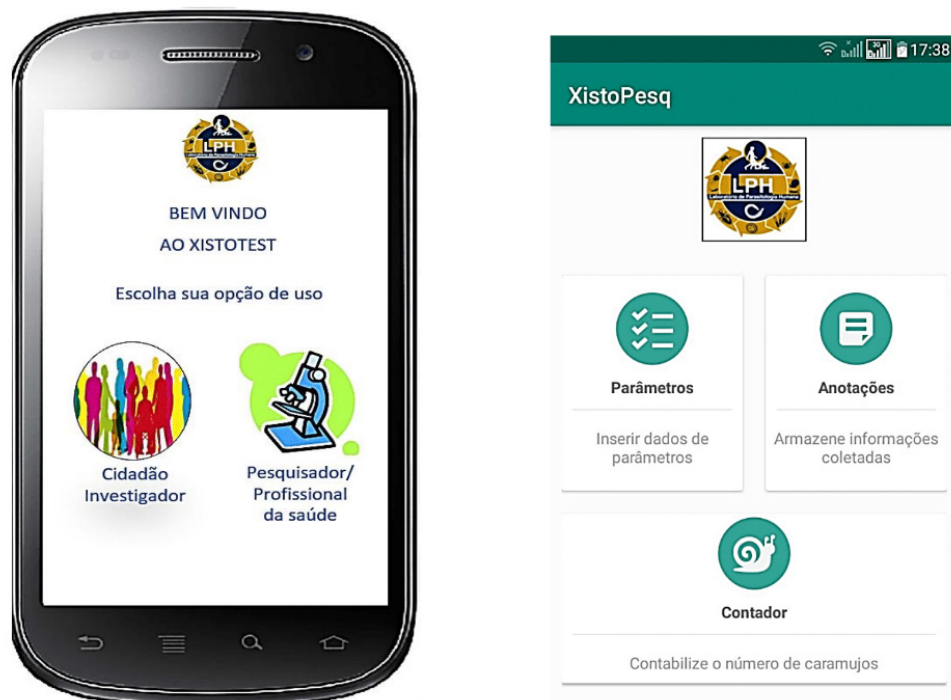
LPH

BEM VINDO
AO XISTOTEST

Escolha sua opção de uso

Cidadão Investigador

Pesquisador/ Profissional da saúde

17:38

XistoPesq

LPH
Laboratório de Parasitologia Humana

Parâmetros

Inserir dados de parâmetros

Anotações

Armazene informações coletadas

Contador

Contabilize o número de caramujos